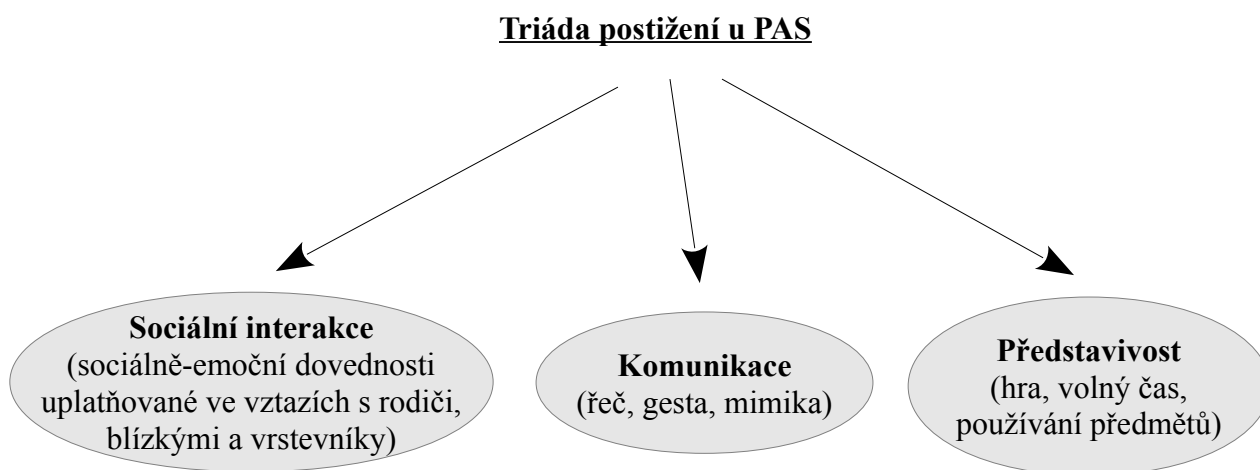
Triáda postižení u PAS

Sociální interakce
(sociálně-emoční dovednosti uplatňované ve vztazích s rodiči, blízkými a vrstevníky)

Komunikace
(řeč, gesta, mimika)

Představivost
(hra, volný čas, používání předmětů)